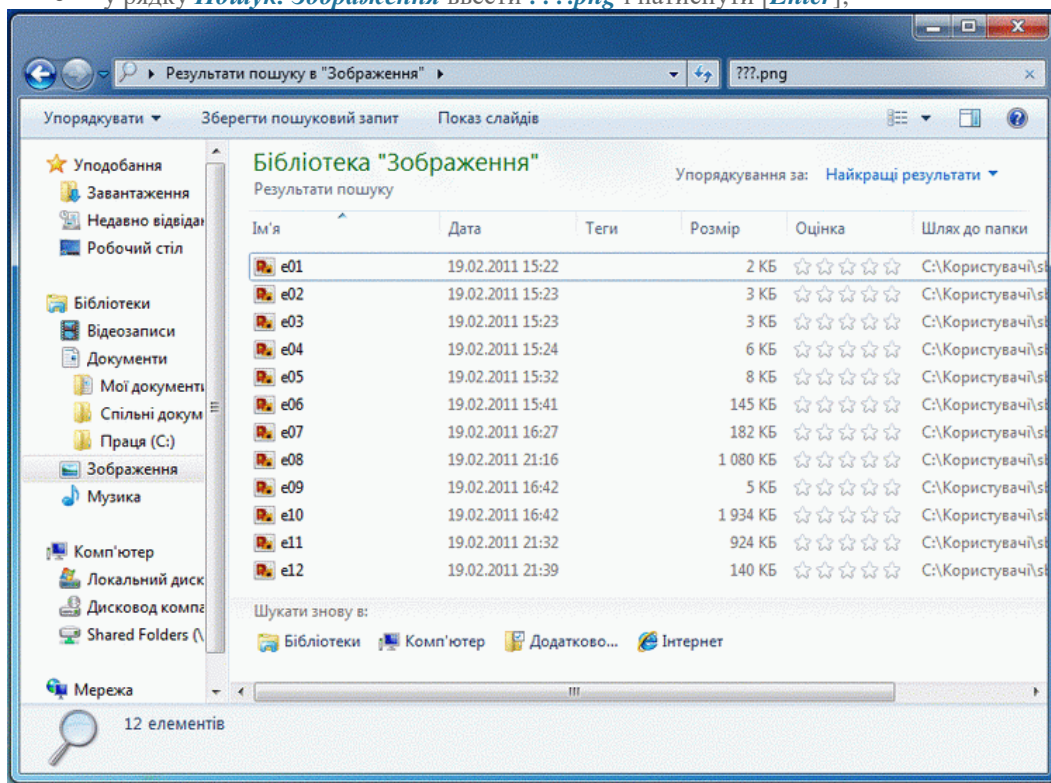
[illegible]

Результати пошуку в "Зображення" ▸

???.png

Упорядкувати ▾ Зберегти пошуковий запит Показ слайдів

Уподобання
Завантаження
Недавно відвіда
Робочий стіл

Бібліотеки
Відеозаписи
Документи
Мої документи
Спільні докум
Праця (C:)
Зображення
Музика

Комп'ютер
Локальний диск
Дисковод компа
Shared Folders (\

Мережа

Бібліотека "Зображення"
Результати пошуку

Упорядкування за: Найкращі результати ▾

| Ім'я | Дата | Теги | Розмір | Оцінка | Шлях до папки |
|---|---|---|---|---|---|
| e01 | 19.02.2011 15:22 | | 2 КБ | ☆☆☆☆☆ | C:\Користувачі\s |
| e02 | 19.02.2011 15:23 | | 3 КБ | ☆☆☆☆☆ | C:\Користувачі\s |
| e03 | 19.02.2011 15:23 | | 3 КБ | ☆☆☆☆☆ | C:\Користувачі\s |
| e04 | 19.02.2011 15:24 | | 6 КБ | ☆☆☆☆☆ | C:\Користувачі\s |
| e05 | 19.02.2011 15:32 | | 8 КБ | ☆☆☆☆☆ | C:\Користувачі\s |
| e06 | 19.02.2011 15:41 | | 145 КБ | ☆☆☆☆☆ | C:\Користувачі\s |
| e07 | 19.02.2011 16:27 | | 182 КБ | ☆☆☆☆☆ | C:\Користувачі\s |
| e08 | 19.02.2011 21:16 | | 1 080 КБ | ☆☆☆☆☆ | C:\Користувачі\s |
| e09 | 19.02.2011 16:42 | | 5 КБ | ☆☆☆☆☆ | C:\Користувачі\s |
| e10 | 19.02.2011 16:42 | | 1 934 КБ | ☆☆☆☆☆ | C:\Користувачі\s |
| e11 | 19.02.2011 21:32 | | 924 КБ | ☆☆☆☆☆ | C:\Користувачі\s |
| e12 | 19.02.2011 21:39 | | 140 КБ | ☆☆☆☆☆ | C:\Користувачі\s |

Шукати знову в:
Бібліотеки Комп'ютер Додатково... Інтернет

12 елементів